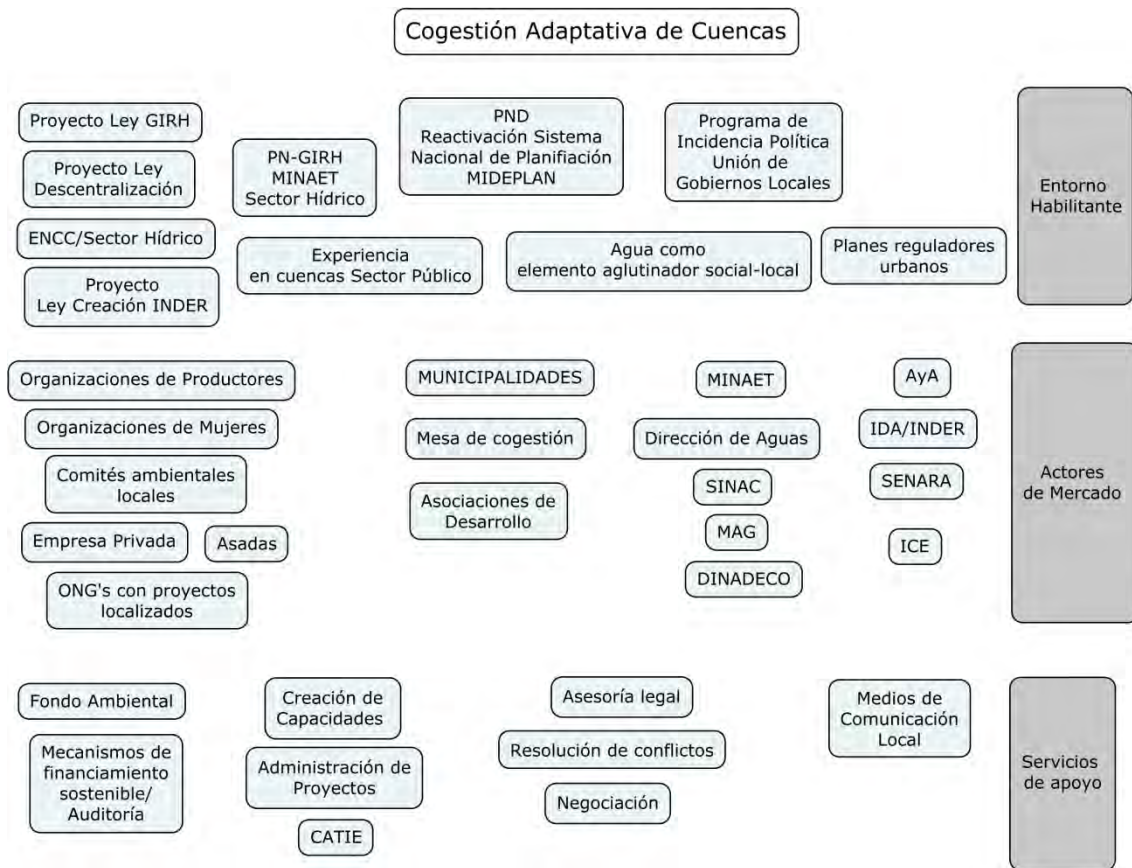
Cogestión Adaptativa de Cuencas

Proyecto Ley GIRH

Proyecto Ley Descentralización

ENCC/Sector Hídrico

Proyecto Ley Creación INDER

PN-GIRH MINAET Sector Hídrico

Experiencia en cuencas Sector Público

PND Reactivación Sistema Nacional de Planifiación MIDEPLAN

Agua como elemento aglutinador social-local

Programa de Incidencia Política Unión de Gobiernos Locales

Planes reguladores urbanos

Entorno Habilitante

Organizaciones de Productores

Organizaciones de Mujeres

Comités ambientales locales

Empresa Privada

Asadas

ONG's con proyectos localizados

MUNICIPALIDADES

Mesa de cogestión

Asociaciones de Desarrollo

MINAET

Dirección de Aguas

SINAC

MAG

DINADECO

AyA

IDA/INDER

SENARA

ICE

Actores de Mercado

Fondo Ambiental

Mecanismos de financiamiento sostenible/ Auditoría

Creación de Capacidades

Administración de Proyectos

CATIE

Asesoría legal

Resolución de conflictos

Negociación

Medios de Comunicación Local

Servicios de apoyo